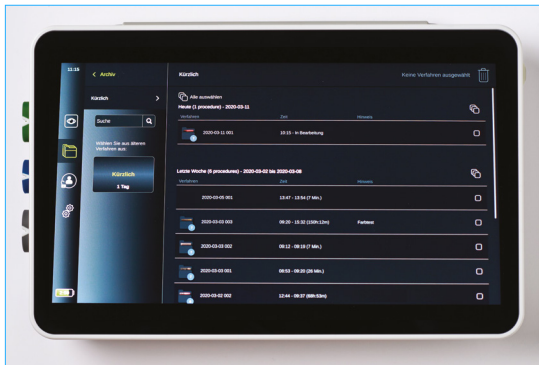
11:15

< Archiv

Kürzlich >

Suche

Wählen Sie aus älteren Verfahren aus:

Kürzlich
1 Tag

Kürzlich

Keine Verfahren ausgewählt

Alle auswählen

Heute (1 procedure) - 2020-03-11

| Verfahren | Zeit | Hinweis | |
|---|---|---|---|
| 2020-03-11 001 | 10:15 - in Bearbeitung | | |

Letzte Woche (5 procedures) - 2020-03-02 bis 2020-03-08

| Verfahren | Zeit | Hinweis | |
|---|---|---|---|
| 2020-03-05 001 | 13:47 - 13:54 (7 Min.) | | |
| 2020-03-03 003 | 09:20 - 15:32 (150h:12m) | Farbtest | |
| 2020-03-03 002 | 09:12 - 09:19 (7 Min.) | | |
| 2020-03-03 001 | 08:53 - 09:20 (26 Min.) | | |
| 2020-03-02 002 | 12:44 - 09:37 (68h:53m) | | |